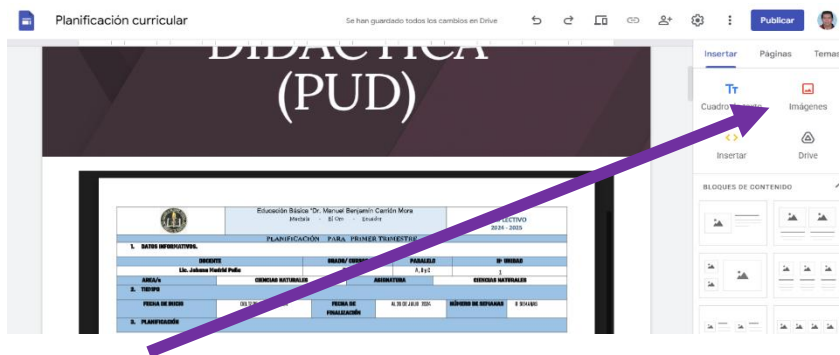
Planificación curricular

Se han guardado todos los cambios en Drive

Publicar

DIDÁCTICA (PUD)

Insertar Páginas Temas

Cuadro de texto Imágenes

Insertar Drive

BLOQUES DE CONTENIDO

Educación Básica "Dr. Manuel Benjamín Carrión Mora"
Machala - El Oro - Ecuador

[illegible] LECTIVO
2024 - 2025

PLANIFICACIÓN PARA PRIMER TRIMESTRE

1. DATOS INFORMATIVOS.

| DOCENTE | GRADO/ CURSO | PARALELO | N° UNIDAD |
|---|---|---|---|
| Lic. Johana Madrid Peña | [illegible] | A, B y C | 1 |
| ÁREA/s | CIENCIAS NATURALES | ASIGNATURA | CIENCIAS NATURALES |

2. TIEMPO

| FECHA DE INICIO | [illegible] | FECHA DE FINALIZACIÓN | AL 26 DE JULIO 2024 | NÚMERO DE SEMANAS | 6 SEMANAS |
|---|---|---|---|---|---|

3. PLANIFICACIÓN